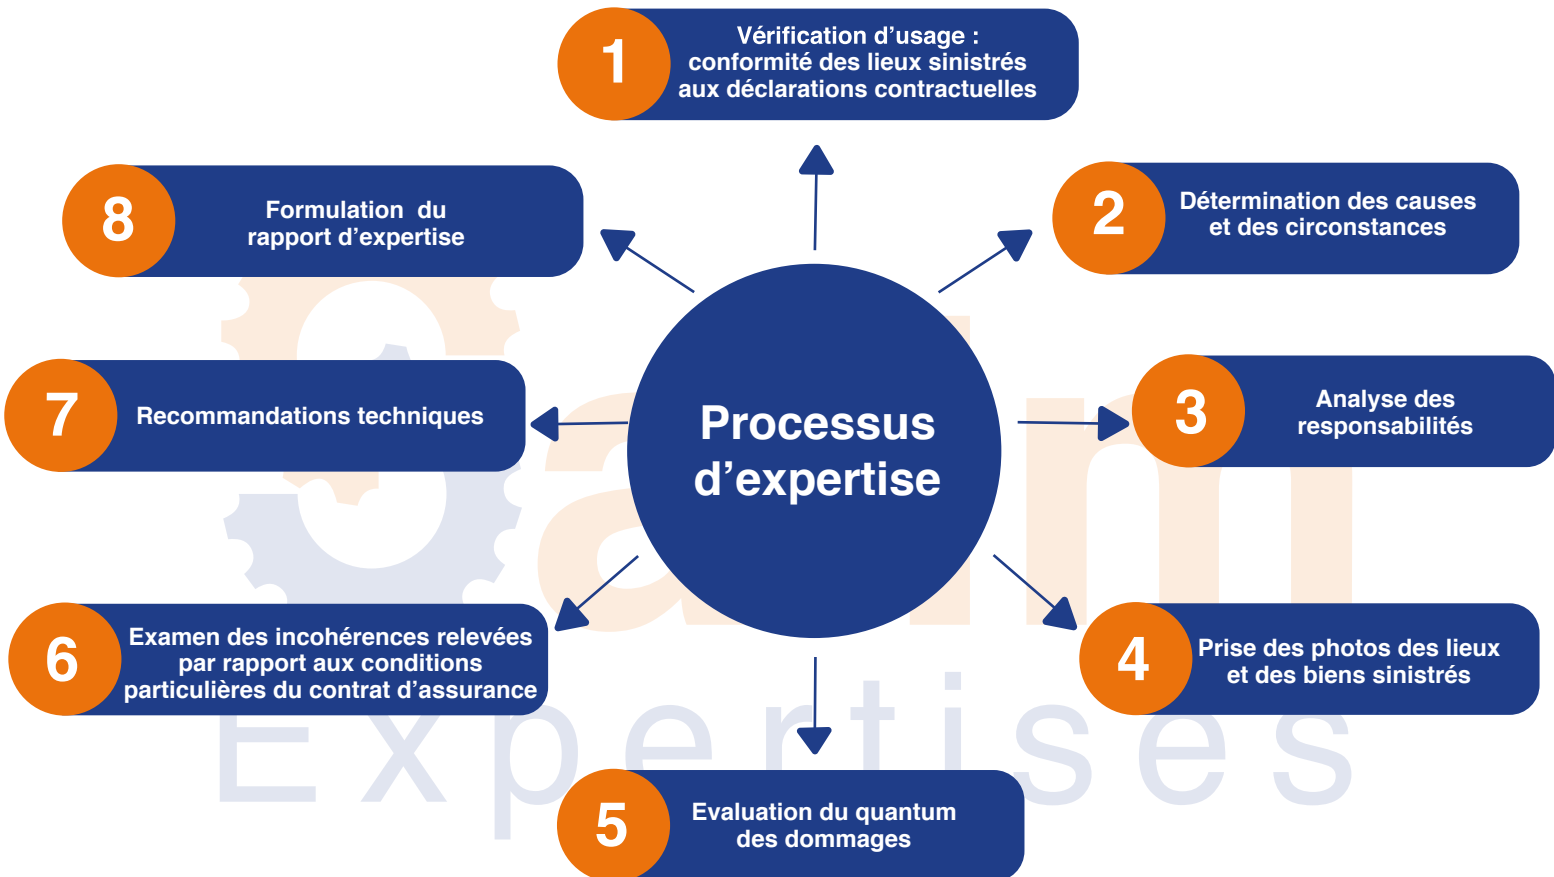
Processus d’expertise

1 Vérification d’usage : conformité des lieux sinistrés aux déclarations contractuelles

2 Détermination des causes et des circonstances

3 Analyse des responsabilités

4 Prise des photos des lieux et des biens sinistrés

5 Evaluation du quantum des dommages

6 Examen des incohérences relevées par rapport aux conditions particulières du contrat d’assurance

7 Recommandations techniques

8 Formulation du rapport d’expertise

Expertises